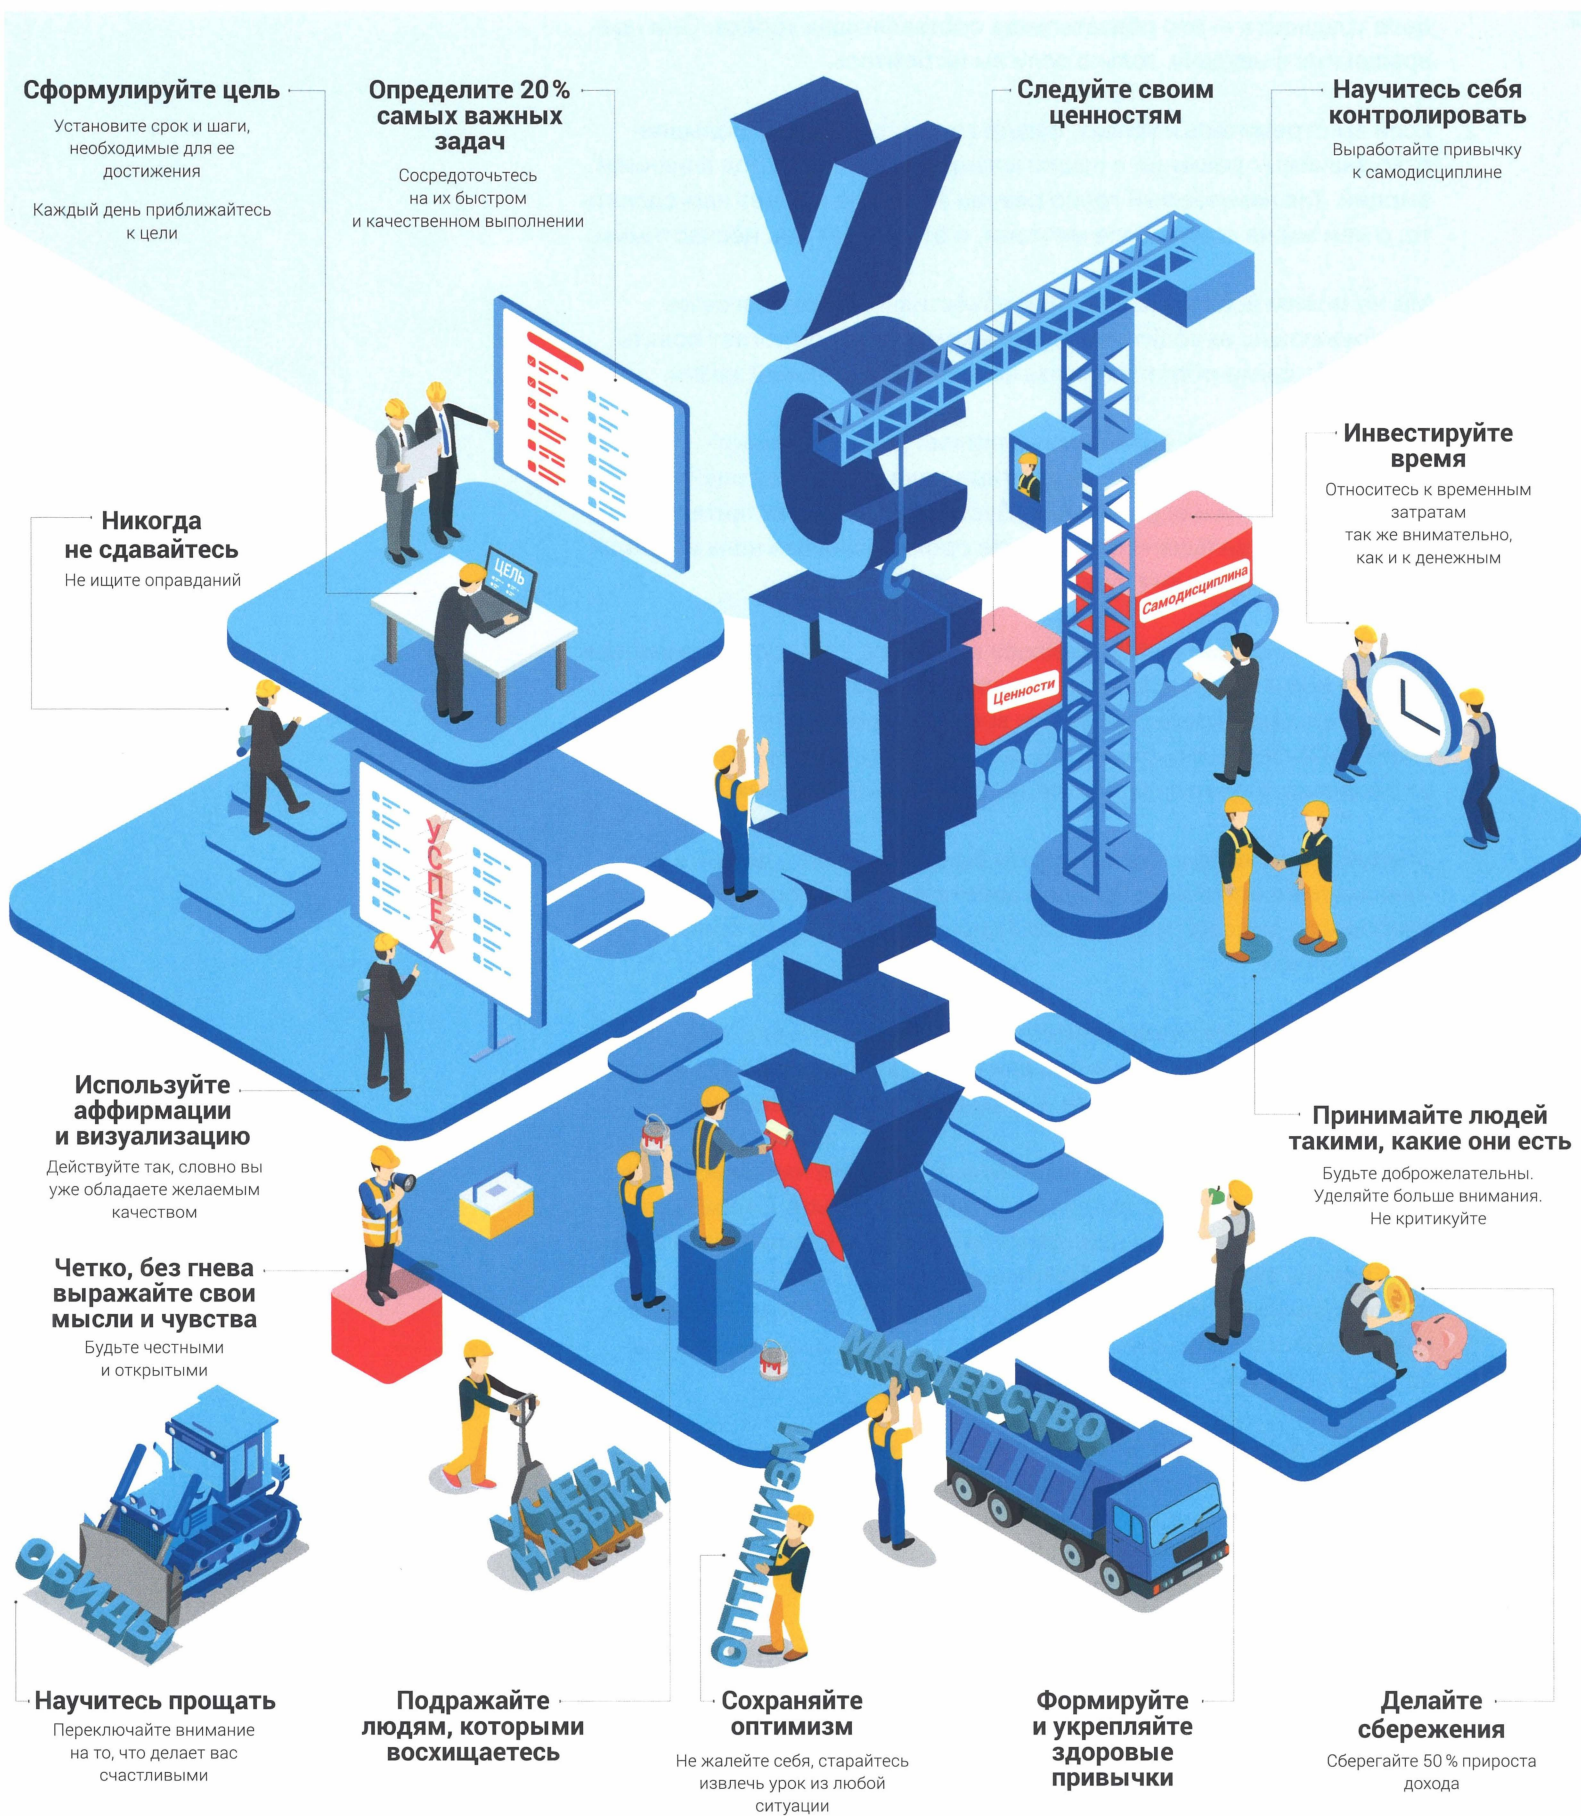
Сформулируйте цель
Установите срок и шаги, необходимые для ее достижения

Каждый день приближайтесь к цели

Определите 20 % самых важных задач
Сосредоточьтесь на их быстром и качественном выполнении

Следуйте своим ценностям

Научитесь себя контролировать
Выработайте привычку к самодисциплине

У
С
П
Е
Х

ЦЕЛЬ

Самодисциплина

Ценности

Инвестируйте время
Относитесь к временным затратам так же внимательно, как и к денежным

Никогда не сдавайтесь
Не ищите оправданий

УСПЕХ

Используйте аффирмации и визуализацию
Действуйте так, словно вы уже обладаете желаемым качеством

Принимайте людей такими, какие они есть
Будьте доброжелательны. Уделяйте больше внимания. Не критикуйте

Четко, без гнева выражайте свои мысли и чувства
Будьте честными и открытыми

МАСТЕРСТВО

ОБИДЫ

УЧЕБА
НАВЫКИ

ОПТИМИЗМ

Научитесь прощать
Переключайте внимание на то, что делает вас счастливыми

Подражайте людям, которыми восхищаетесь

Сохраняйте оптимизм
Не жалейте себя, старайтесь извлечь урок из любой ситуации

Формируйте и укрепляйте здоровые привычки

Делайте сбережения
Сберегайте 50 % прироста дохода